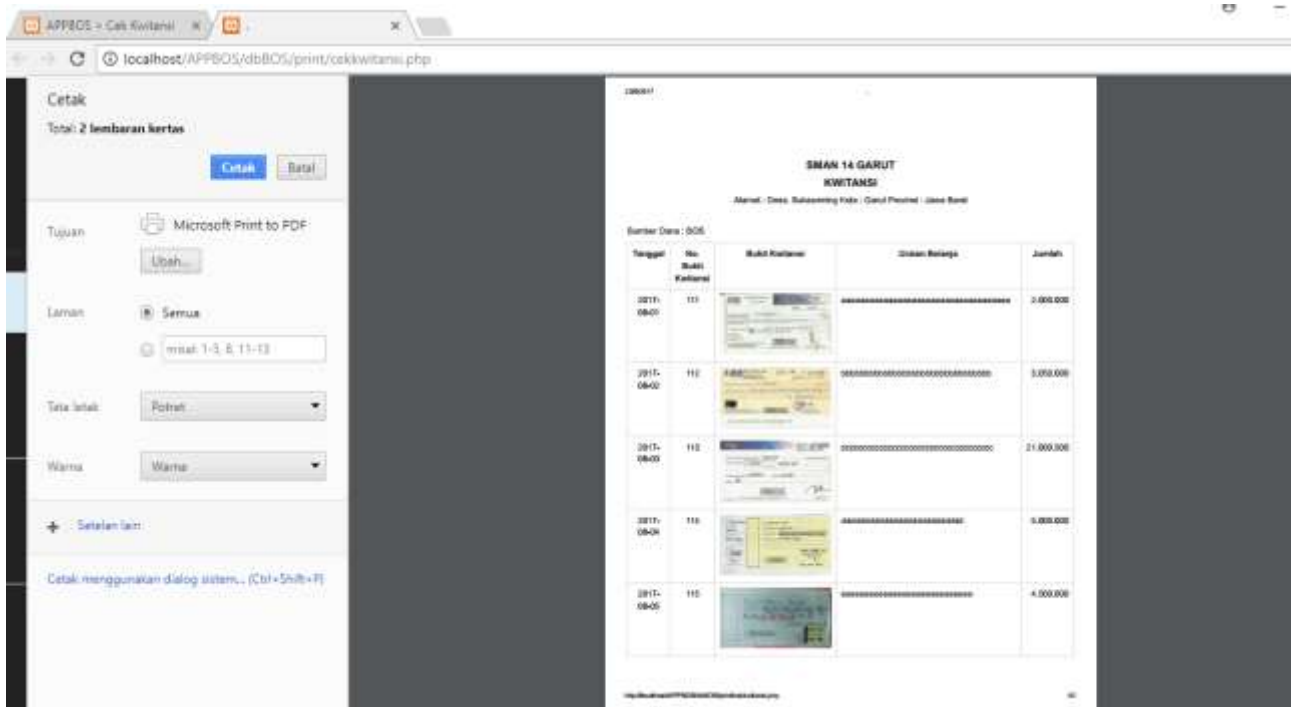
APPBOS - Cek Kwitansi ×

localhost/APPBOS/dbBOS/print/cekkwitansi.php

Cetak
Total: 2 lembaran kertas

Cetak Batal

Tujuan Microsoft Print to PDF
Ubah...

Laman Semua
misal 1-5, 8, 11-13

Tata letak Potret

Warna Warna

+ Setelan lain

Cetak menggunakan dialog sistem... (Ctrl+Shift+P)

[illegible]

SMAN 14 GARUT
KWITANSI
Alamat : Desa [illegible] Kota : Garut Provinsi : Jawa Barat

Sumber Dana : BOS

| Tanggal | No. Bukti Kwitansi | Bukti Kwitansi | Uraian Belanja | Jumlah |
|---|---|---|---|---|
| 2017-08-01 | 111 | | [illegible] | 2.000.000 |
| 2017-08-02 | 112 | | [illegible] | 3.050.000 |
| 2017-08-03 | 113 | | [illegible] | 21.000.000 |
| 2017-08-04 | 114 | | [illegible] | 5.000.000 |
| 2017-08-05 | 115 | | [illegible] | 4.000.000 |

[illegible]